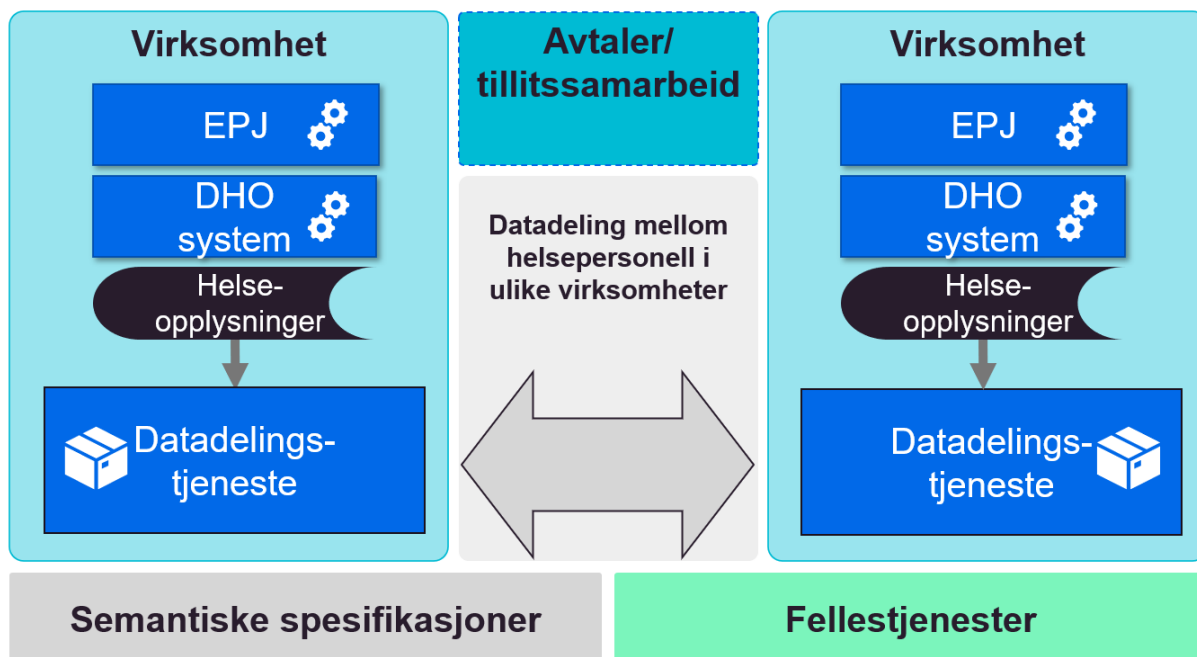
Virksomhet

EPJ

DHO system

Helse-opplysninger

Datadelings-tjeneste

Avtaler/ tillitssamarbeid

Datadeling mellom helsepersonell i ulike virksomheter

Virksomhet

EPJ

DHO system

Helse-opplysninger

Datadelings-tjeneste

Semantiske spesifikasjoner

Fellestjenester